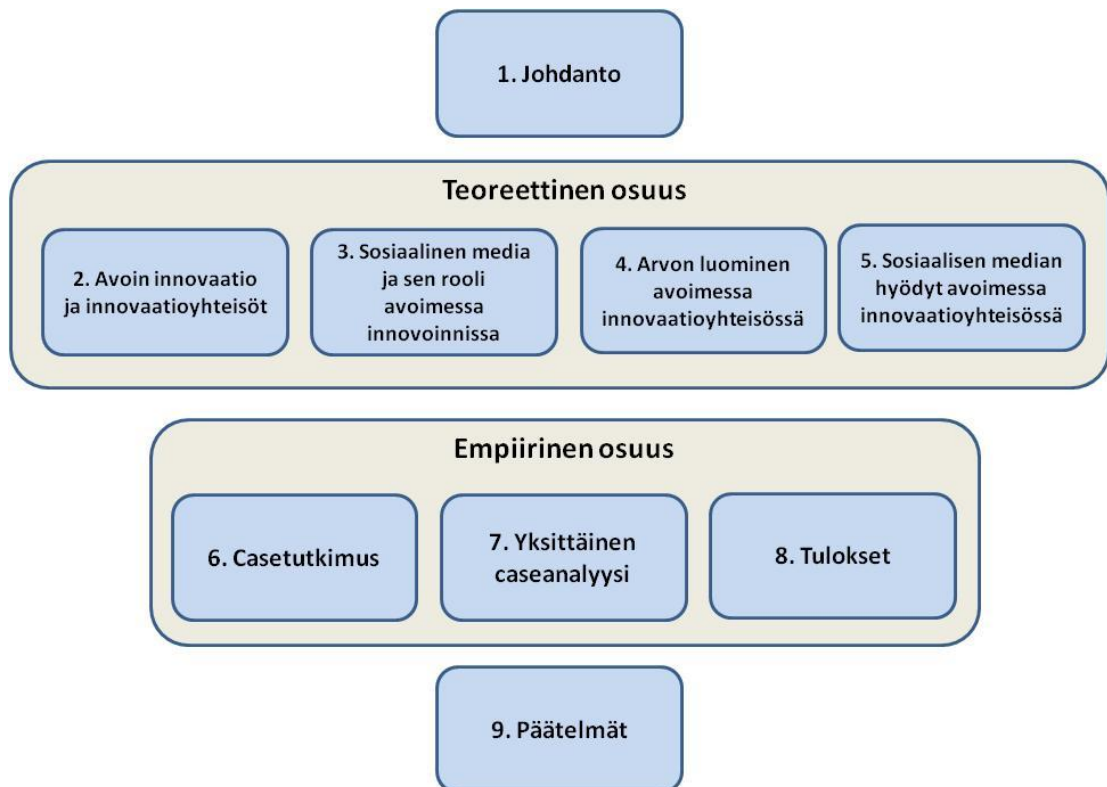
1. Johdanto

Teoreettinen osuus

2. Avoin innovaatio ja innovaatioyhteisöt

3. Sosiaalinen media ja sen rooli avoimessa innovoinnissa

4. Arvon luominen avoimessa innovaatioyhteisössä

5. Sosiaalisen median hyödyt avoimessa innovaatioyhteisössä

Empiirinen osuus

6. Casetutkimus

7. Yksittäinen caseanalyysi

8. Tulokset

9. Päätelmät